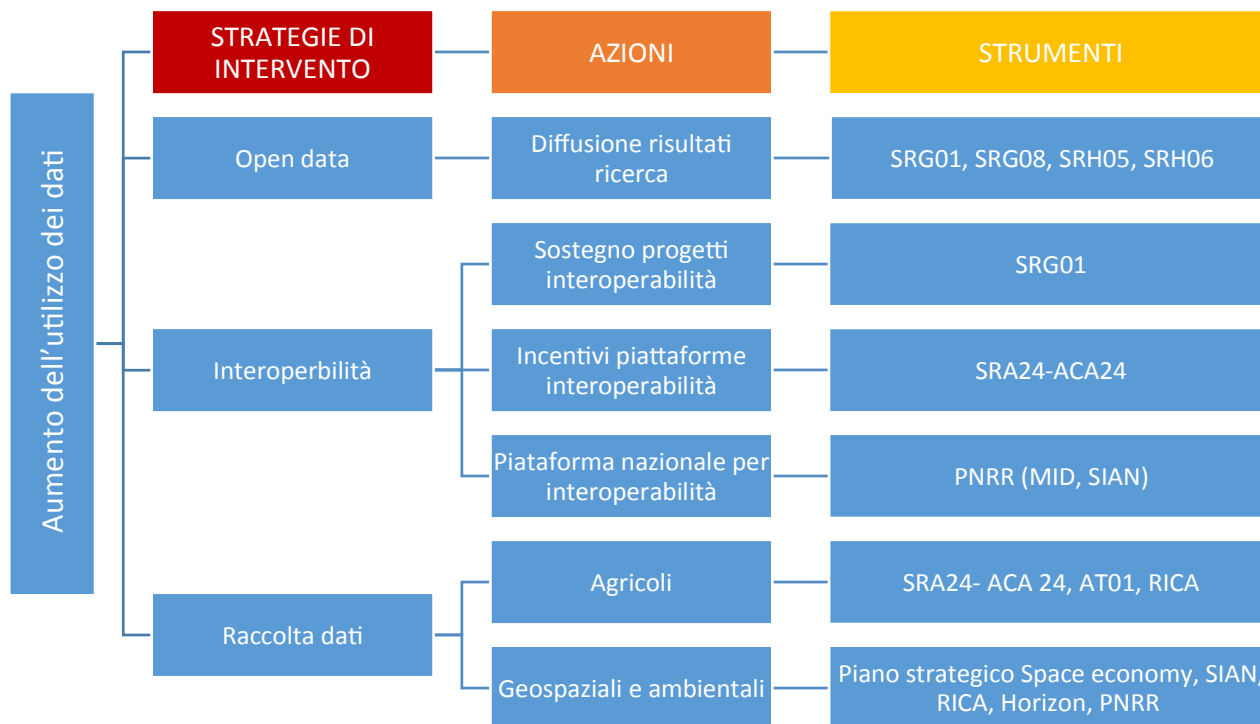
Aumento dell’utilizzo dei dati

STRATEGIE DI INTERVENTO

AZIONI

STRUMENTI

Open data

Diffusione risultati ricerca

SRG01, SRG08, SRH05, SRH06

Interoperbilità

Sostegno progetti interoperabilità

SRG01

Incentivi piattaforme interoperabilità

SRA24-ACA24

Piataforma nazionale per interoperabilità

PNRR (MID, SIAN)

Raccolta dati

Agricoli

SRA24- ACA 24, AT01, RICA

Geospaziali e ambientali

Piano strategico Space economy, SIAN, RICA, Horizon, PNRR